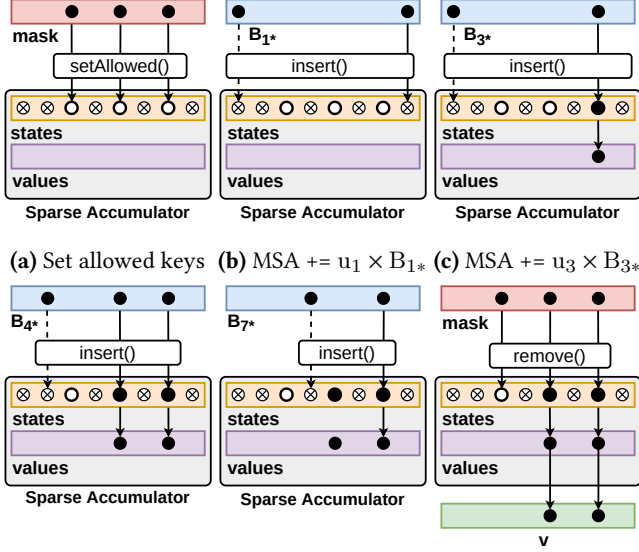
mask
setAllowed()
states
values
Sparse Accumulator

(a) Set allowed keys

$B_{1*}$
insert()
states
values
Sparse Accumulator

(b) MSA += $u_1 \times B_{1*}$

$B_{3*}$
insert()
states
values
Sparse Accumulator

(c) MSA += $u_3 \times B_{3*}$

$B_{4*}$
insert()
states
values
Sparse Accumulator

$B_{7*}$
insert()
states
values
Sparse Accumulator

mask
remove()
states
values
v